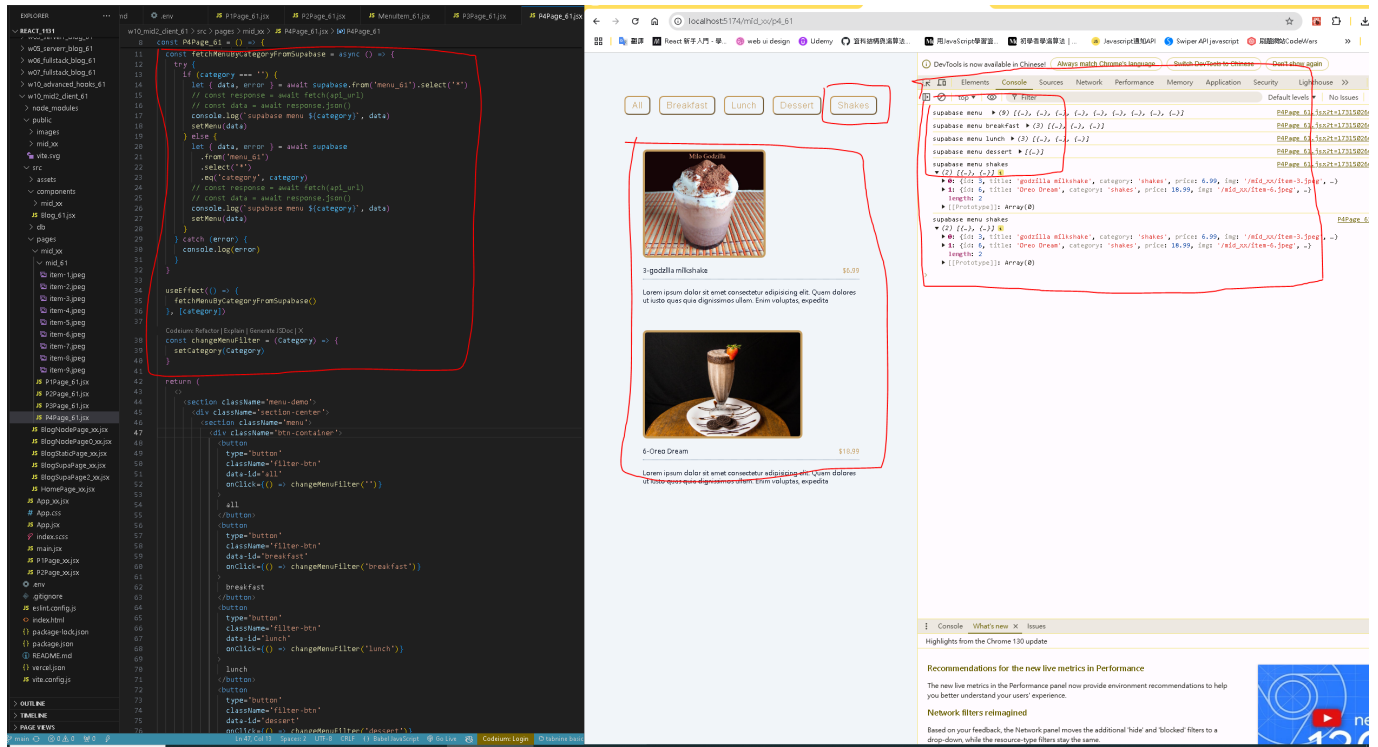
EXPLORER
REACT_1131
w05_serverr_blog_61
w06_fullstack_blog_61
w07_fullstack_blog_61
w10_advanced_hooks_61
w10_mid2_client_61
node_modules
public
images
mid_xx
vite.svg
src
assets
components
mid_xx
Blog_61.jsx
db
pages
mid_xx
mid_61
item-1.jpeg
item-2.jpeg
item-3.jpeg
item-4.jpeg
item-5.jpeg
item-6.jpeg
item-7.jpeg
item-8.jpeg
item-9.jpeg
P1Page_61.jsx
P2Page_61.jsx
P3Page_61.jsx
P4Page_61.jsx
BlogNodePage_xx.jsx
BlogNodePage0_xx.jsx
BlogStaticPage_xx.jsx
BlogSupaPage_xx.jsx
BlogSupaPage2_xx.jsx
HomePage_xx.jsx
App_xx.jsx
App.css
App.jsx
index.scss
main.jsx
P1Page_xx.jsx
P2Page_xx.jsx
.env
.gitignore
eslint.config.js
index.html
package-lock.json
package.json
README.md
vercel.json
vite.config.js
OUTLINE
TIMELINE
PAGE VIEWS

.env P1Page_61.jsx P2Page_61.jsx MenuItem_61.jsx P3Page_61.jsx P4Page_61.jsx
w10_mid2_client_61 > src > pages > mid_xx > P4Page_61.jsx > P4Page_61

8 const P4Page_61 = () => {
11 const fetchMenuByCategoryFromSupabase = async () => {
12 try {
13 if (category === '') {
14 let { data, error } = await supabase.from('menu_61').select('*')
15 // const response = await fetch(api_url)
16 // const data = await response.json()
17 console.log('supabase menu ${category}', data)
18 setMenu(data)
19 } else {
20 let { data, error } = await supabase
21 .from('menu_61')
22 .select('*')
23 .eq('category', category)
24 // const response = await fetch(api_url)
25 // const data = await response.json()
26 console.log('supabase menu ${category}', data)
27 setMenu(data)
28 }
29 } catch (error) {
30 console.log(error)
31 }
32 }
33
34 useEffect(() => {
35 fetchMenuByCategoryFromSupabase()
36 }, [category])
37
Codeium: Refactor | Explain | Generate JSDoc | X
38 const changeMenuFilter = (Category) => {
39 setCategory(Category)
40 }
41
42 return (
43 <>
44 <section className='menu-demo'>
45 <div className='section-center'>
46 <section className='menu'>
47 <div className='btn-container'>
48 <button
49 type='button'
50 className='filter-btn'
51 data-id='all'
52 onClick={() => changeMenuFilter('')}
53 >
54 all
55 </button>
56 <button
57 type='button'
58 className='filter-btn'
59 data-id='breakfast'
60 onClick={() => changeMenuFilter('breakfast')}
61 >
62 breakfast
63 </button>
64 <button
65 type='button'
66 className='filter-btn'
67 data-id='lunch'
68 onClick={() => changeMenuFilter('lunch')}
69 >
70 lunch
71 </button>
72 <button
73 type='button'
74 className='filter-btn'
75 data-id='dessert'
76 onClick={() => changeMenuFilter('dessert')}

main Ln 47, Col 13 Spaces: 2 UTF-8 CRLF Babel JavaScript Go Live Codeium: Login tabnine

localhost:5174/mid_xx/p4_61
翻譯 React 新手入門 web ui design Udemy 資料結構與演算法 用JavaScript學習資 初學者學演算法 Javascript通知API Swiper API javascript 前端網站CodeWars

All Breakfast Lunch Dessert Shakes

Milo Godzilla
3-godzilla milkshake $6.99
Lorem ipsum dolor sit amet consectetur adipisicing elit. Quam dolores ut iusto quas quia dignissimos ullam. Enim voluptas, expedita

6-Oreo Dream $10.99
Lorem ipsum dolor sit amet consectetur adipisicing elit. Quam dolores ut iusto quas quia dignissimos ullam. Enim voluptas, expedita

DevTools is now available in Chinese! Always match Chrome's language Switch DevTools to Chinese Don't show again
Elements Console Sources Network Performance Memory Application Security Lighthouse
top Filter Default levels No Issues
supabase menu ▶ (9) [{…}, {…}, {…}, {…}, {…}, {…}, {…}, {…}, {…}] P4Page_61.jsx?t=17315026
supabase menu breakfast ▶ (3) [{…}, {…}, {…}] P4Page_61.jsx?t=17315026
supabase menu lunch ▶ (3) [{…}, {…}, {…}] P4Page_61.jsx?t=17315026
supabase menu dessert ▶ [{…}] P4Page_61.jsx?t=17315026
supabase menu shakes P4Page_61.jsx?t=17315026
▼ (2) [{…}, {…}]
▶ 0: {id: 3, title: 'godzilla milkshake', category: 'shakes', price: 6.99, img: '/mid_xx/item-3.jpeg', …}
▶ 1: {id: 6, title: 'Oreo Dream', category: 'shakes', price: 10.99, img: '/mid_xx/item-6.jpeg', …}
length: 2
▶ [[Prototype]]: Array(0)
supabase menu shakes P4Page_6
▼ (2) [{…}, {…}]
▶ 0: {id: 3, title: 'godzilla milkshake', category: 'shakes', price: 6.99, img: '/mid_xx/item-3.jpeg', …}
▶ 1: {id: 6, title: 'Oreo Dream', category: 'shakes', price: 10.99, img: '/mid_xx/item-6.jpeg', …}
length: 2
▶ [[Prototype]]: Array(0)

Console What's new Issues
Highlights from the Chrome 130 update
Recommendations for the new live metrics in Performance
The new live metrics in the Performance panel now provide environment recommendations to help you better understand your users' experience.
Network filters reimagined
Based on your feedback, the Network panel moves the additional 'hide' and 'blocked' filters to a drop-down, while the resource-type filters stay the same.